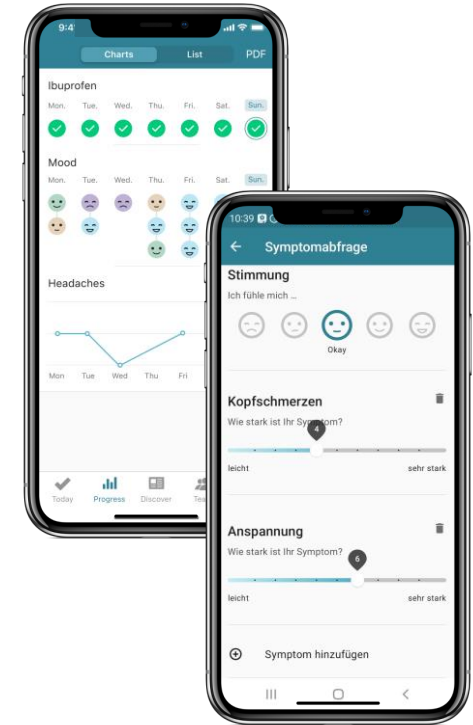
9:4

Charts List PDF

Ibuprofen

Mon. Tue. Wed. Thu. Fri. Sat. Sun.

Mood

Mon. Tue. Wed. Thu. Fri. Sat. Sun.

Headaches

Mon Tue Wed Thu Fri

Today Progress Discover Tea

10:39

Symptomabfrage

Stimmung

Ich fühle mich ...

Okay

Kopfschmerzen

Wie stark ist Ihr Symptom?

4

leicht sehr stark

Anspannung

Wie stark ist Ihr Symptom?

6

leicht sehr stark

Symptom hinzufügen